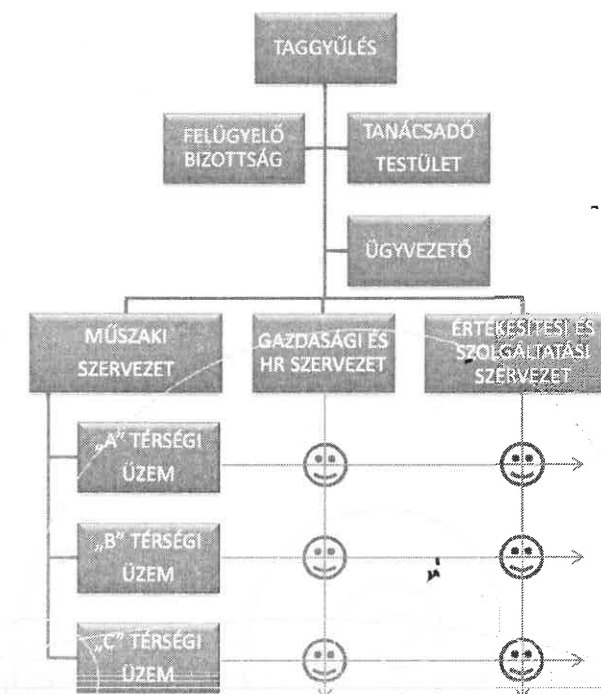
TAGGYŰLÉS

FELÜGYELŐ BIZOTTSÁG

TANÁCSADÓ TESTÜLET

ÜGYVEZETŐ

MŰSZAKI SZERVEZET

GAZDASÁGI ÉS HR SZERVEZET

ÉRTÉKESÍTÉSI ÉS SZOLGÁLTATÁSI SZERVEZET

„A" TÉRSÉGI ÜZEM

„B" TÉRSÉGI ÜZEM

„C" TÉRSÉGI ÜZEM